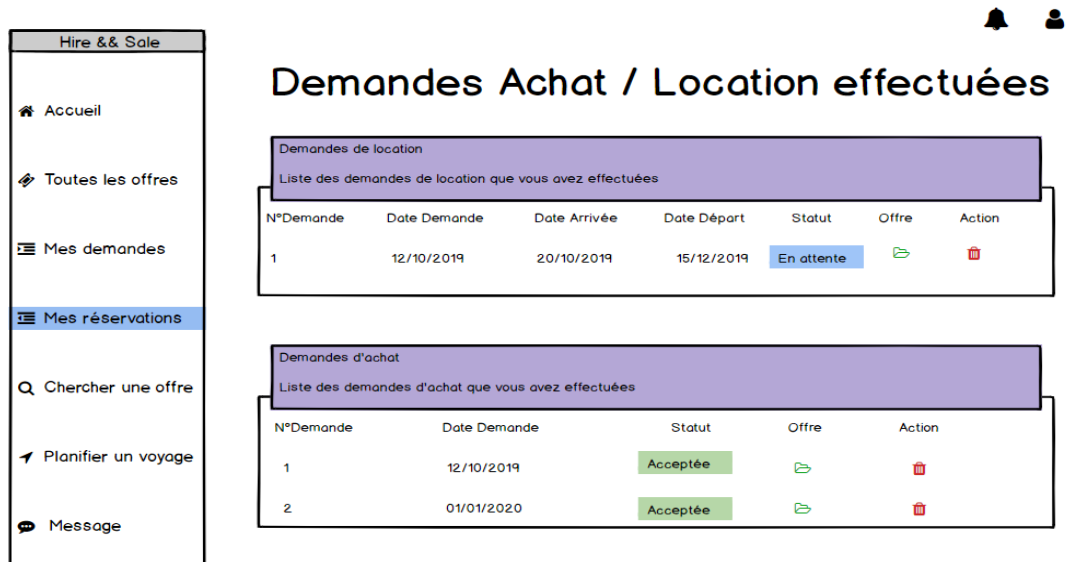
Hire && Sale

Accueil

Toutes les offres

Mes demandes

Mes réservations

Chercher une offre

Planifier un voyage

Message

Demandes Achat / Location effectuées

Demandes de location

Liste des demandes de location que vous avez effectuées

| N°Demande | Date Demande | Date Arrivée | Date Départ | Statut | Offre | Action |
|---|---|---|---|---|---|---|
| 1 | 12/10/2019 | 20/10/2019 | 15/12/2019 | En attente | | |

Demandes d'achat

Liste des demandes d'achat que vous avez effectuées

| N°Demande | Date Demande | Statut | Offre | Action |
|---|---|---|---|---|
| 1 | 12/10/2019 | Acceptée | | |
| 2 | 01/01/2020 | Acceptée | | |